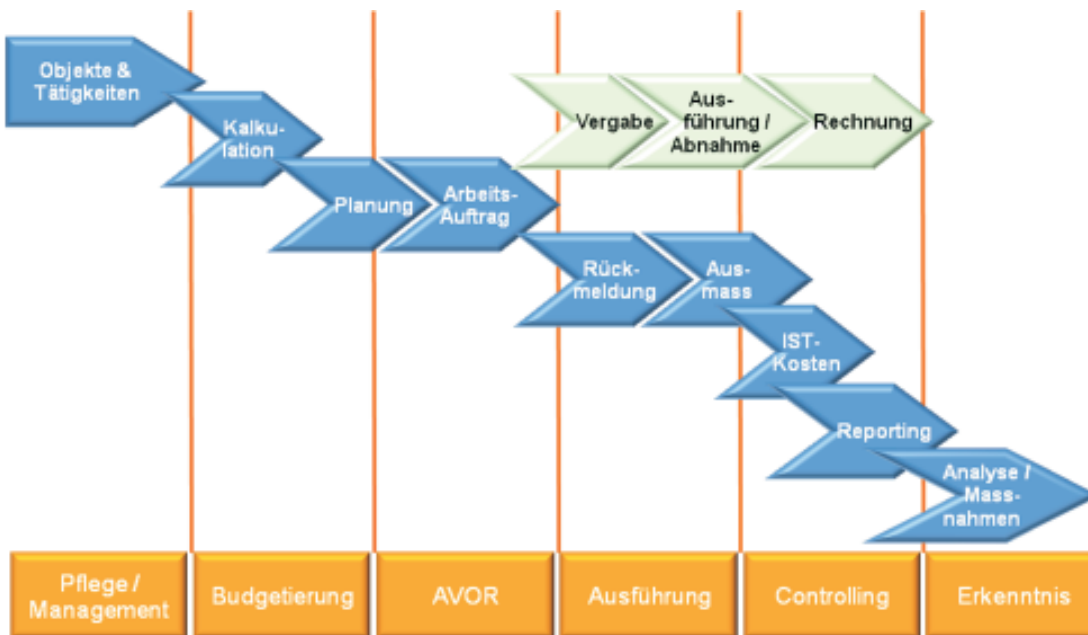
Objekte & Tätigkeiten

Kalkulation

Vergabe

Ausführung / Abnahme

Rechnung

Planung

Arbeits-Auftrag

Rückmeldung

Ausmass

IST-Kosten

Reporting

Analyse / Massnahmen

Pflege / Management

Budgetierung

AVOR

Ausführung

Controlling

Erkenntnis